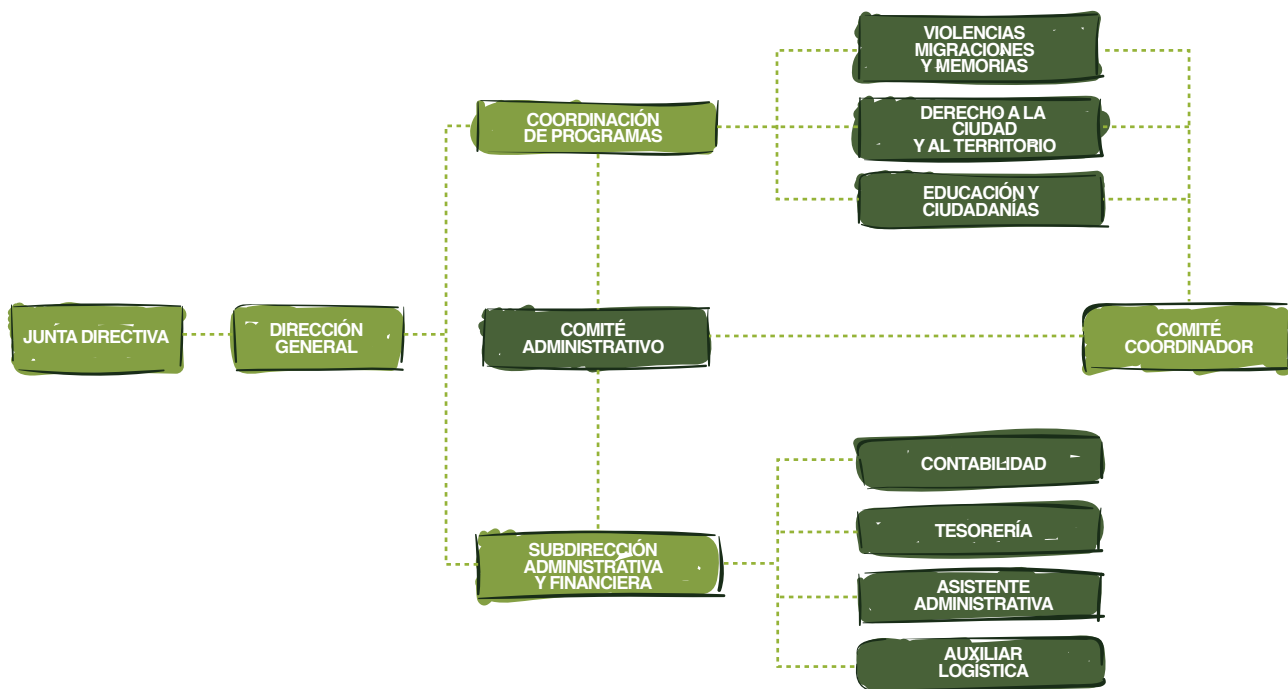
JUNTA DIRECTIVA

DIRECCIÓN GENERAL

COORDINACIÓN DE PROGRAMAS

VIOLENCIAS MIGRACIONES Y MEMORIAS

DERECHO A LA CIUDAD Y AL TERRITORIO

EDUCACIÓN Y CIUDADANÍAS

COMITÉ ADMINISTRATIVO

COMITÉ COORDINADOR

SUBDIRECCIÓN ADMINISTRATIVA Y FINANCIERA

CONTABILIDAD

TESORERÍA

ASISTENTE ADMINISTRATIVA

AUXILIAR LOGÍSTICA